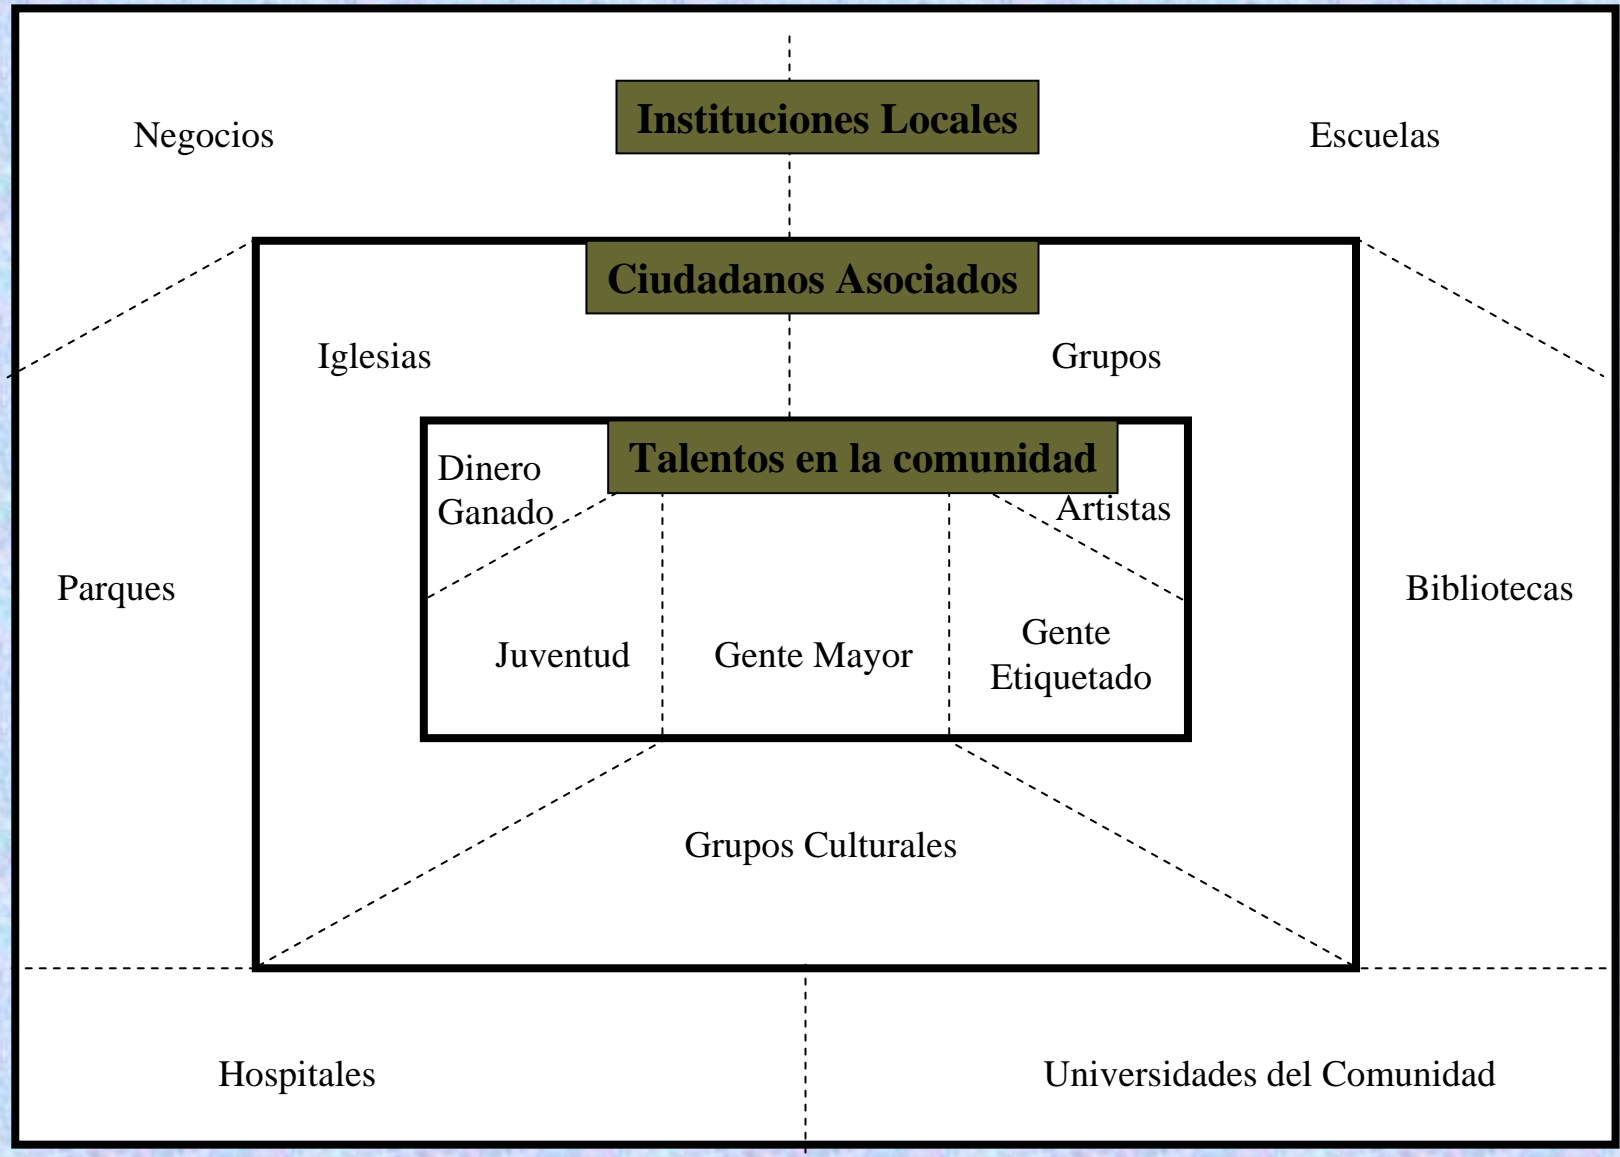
Instituciones Locales

Negocios

Escuelas

Ciudadanos Asociados

Iglesias

Grupos

Talentos en la comunidad

Dinero Ganado

Artistas

Parques

Bibliotecas

Juventud

Gente Mayor

Gente Etiquetado

Grupos Culturales

Hospitales

Universidades del Comunidad